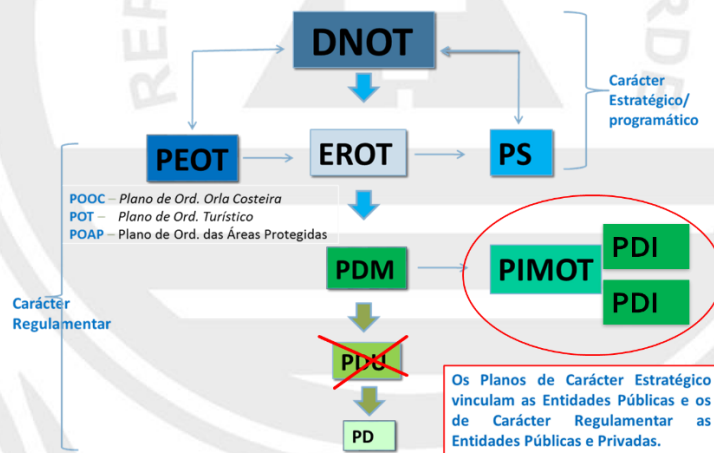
DNOT

Carácter Estratégico/ programático

PEOT

EROT

PS

POOC – Plano de Ord. Orla Costeira
POT – Plano de Ord. Turístico
POAP – Plano de Ord. das Áreas Protegidas

PDM

PIMOT

PDI

PDI

Carácter Regulamentar

PDU

PD

Os Planos de Carácter Estratégico vinculam as Entidades Públicas e os de Carácter Regulamentar as Entidades Públicas e Privadas.